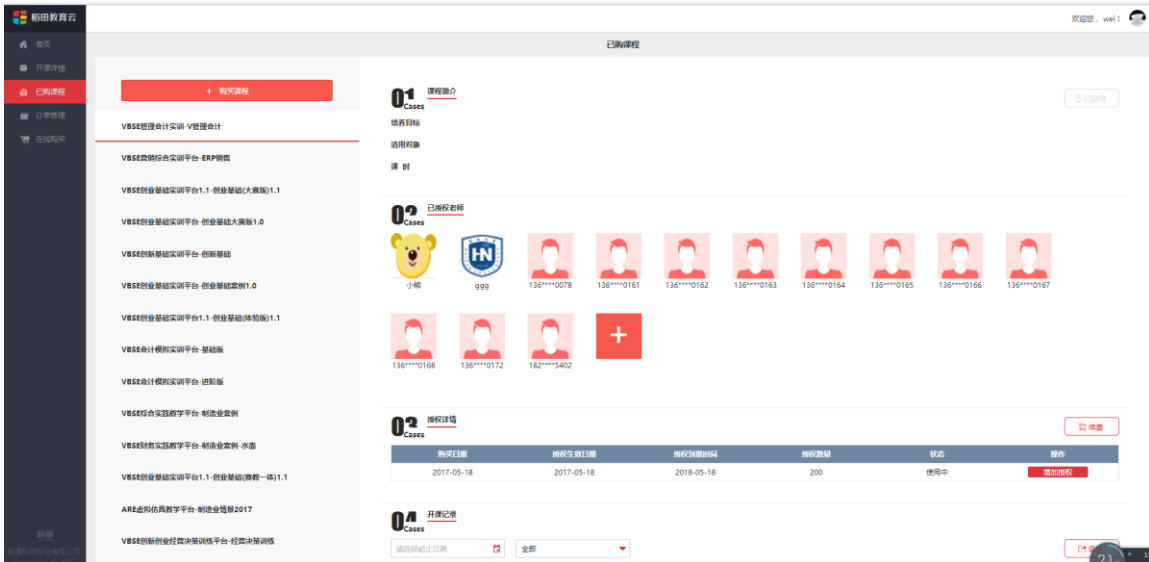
稻田教育云

欢迎您，wei

首页
开课详情
已购课程
订单管理
在线购买

已购课程

+ 购买课程

VBSE管理会计实训-V管理会计
VBSE营销综合实训平台-ERP销售
VBSE创业基础实训平台1.1-创业基础(大赛版)1.1
VBSE创业基础实训平台-创业基础大赛版1.0
VBSE创新基础实训平台-创新基础
VBSE创业基础实训平台-创业基础案例1.0
VBSE创业基础实训平台1.1-创业基础(体验版)1.1
VBSE会计模拟实训平台-基础版
VBSE会计模拟实训平台-进阶版
VBSE综合实践教学平台-制造业案例
VBSE财务实践教学平台-制造业案例-水壶
VBSE创业基础实训平台1.1-创业基础(赛教一体)1.1
ARE虚拟仿真教学平台-制造业情景2017
VBSE创新创业经营决策训练平台-经营决策训练

01 Cases 课程简介
已启用
培养目标
适用对象
课 时

02 Cases 已授权老师
小熊 ggg 136****0078 136****0161 136****0162 136****0163 136****0164 136****0165 136****0166 136****0167
136****0168 136****0172 182****5402
+

03 Cases 授权详情
续费

| 购买日期 | 授权生效日期 | 授权到期时间 | 授权数量 | 状态 | 操作 |
|---|---|---|---|---|---|
| 2017-05-18 | 2017-05-18 | 2018-05-18 | 200 | 使用中 | 增加授权 |

04 Cases 开课记录
请选择截止日期
全部